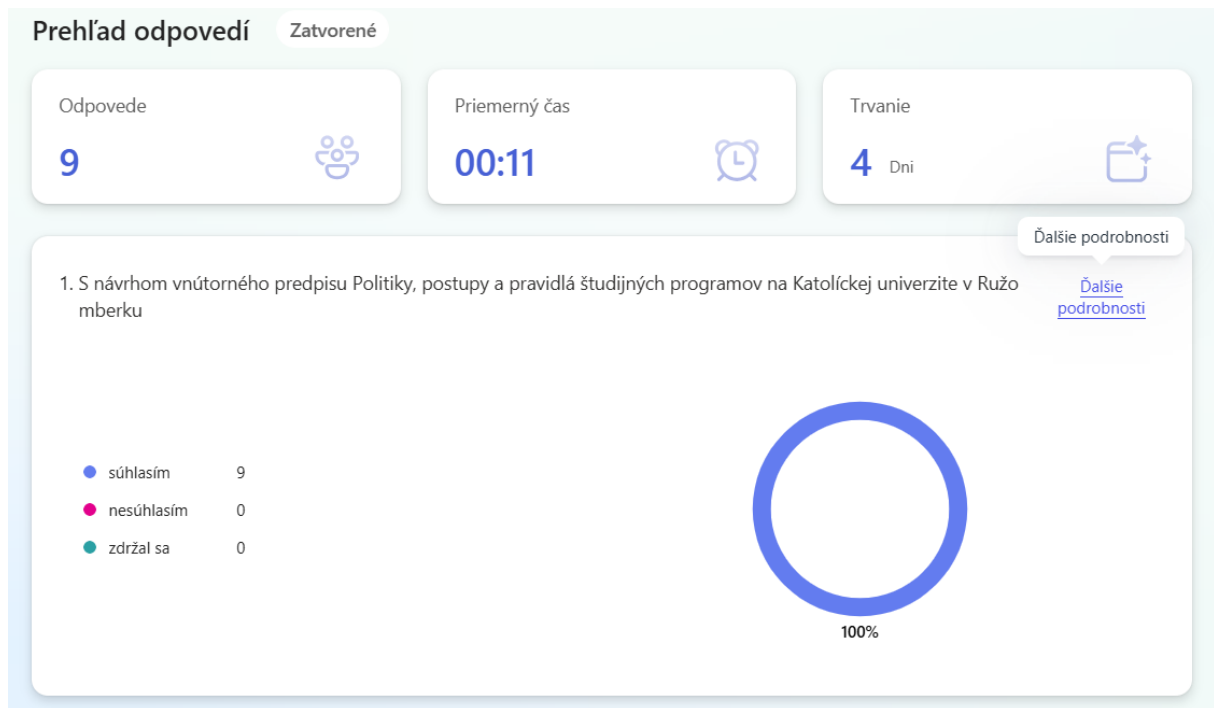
Prehľad odpovedí Zatvorené

Odpovede
9

Priemerný čas
00:11

Trvanie
4 Dni

Ďalšie podrobnosti

1. S návrhom vnútorného predpisu Politiky, postupy a pravidlá študijných programov na Katolíckej univerzite v Ružomberku

Ďalšie podrobnosti

| | |
|---|---|
| súhlasím | 9 |
| nesúhlasím | 0 |
| zdržal sa | 0 |

100%